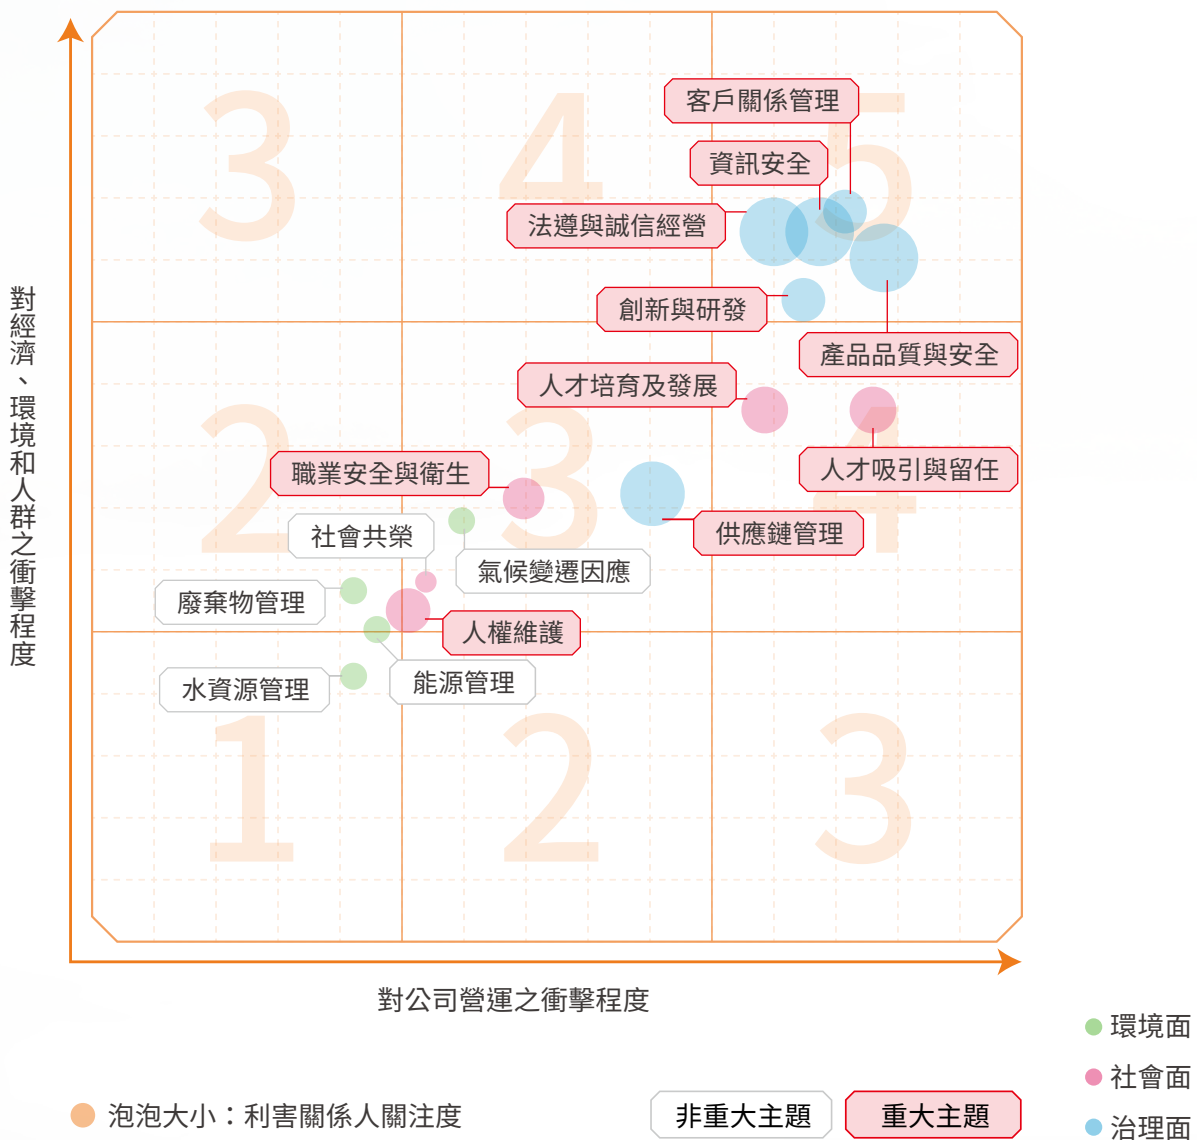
對經濟、環境和人群之衝擊程度

3
4
5
2
3
4
1
2
3

客戶關係管理
資訊安全
法遵與誠信經營
創新與研發
產品品質與安全
人才培育及發展
人才吸引與留任
職業安全與衛生
社會共榮
供應鏈管理
氣候變遷因應
廢棄物管理
人權維護
水資源管理
能源管理

對公司營運之衝擊程度

泡泡大小：利害關係人關注度
非重大主題
重大主題

環境面
社會面
治理面